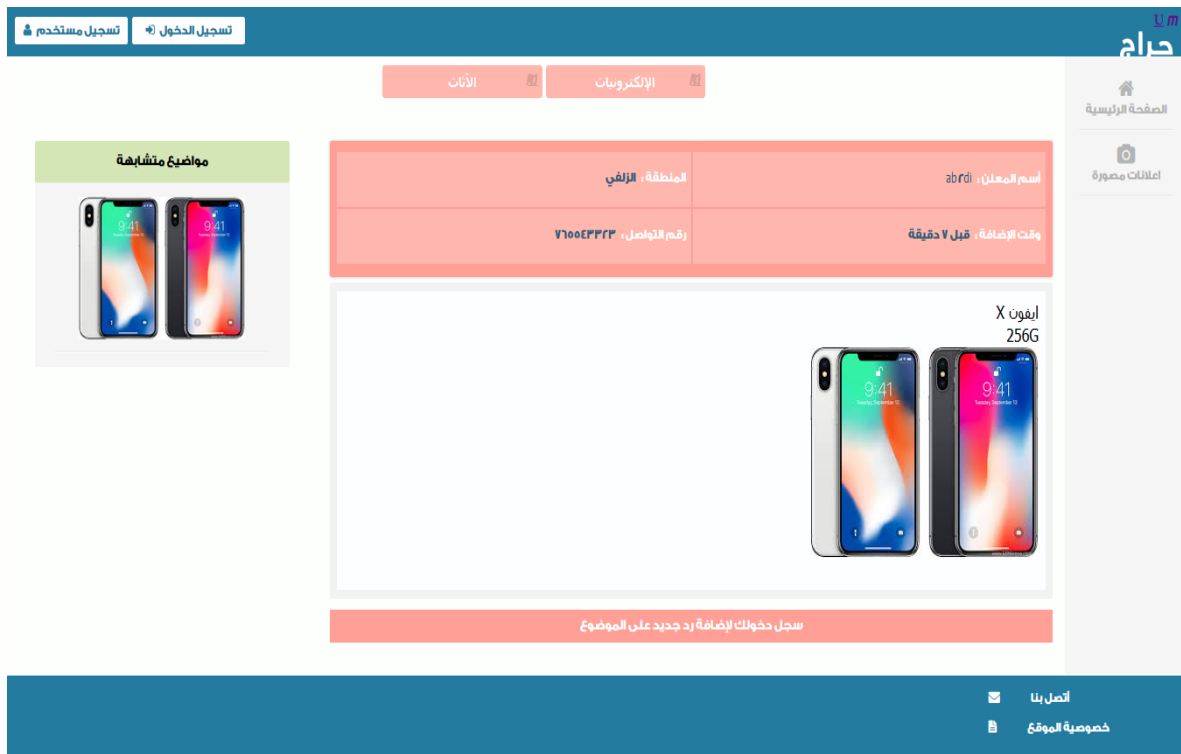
U m
حراج

تسجيل الدخول
تسجيل مستخدم

الصفحة الرئيسية
اعلانات مصورة

الإلكترونيات
الأثاث

| أسم المعلن : abrdi | المنطقة : الزلفي |
|---|---|
| وقت الإضافة : قبل ٧ دقيقة | رقم التواصل : ٧٦٥٥٤٣٢٣ |

ايفون X
256G

9:41
9:41

سجل دخولك لإضافة رد جديد على الموضوع

مواضيع متشابهة

9:41
9:41

أتصل بنا
خصوصية الموقع